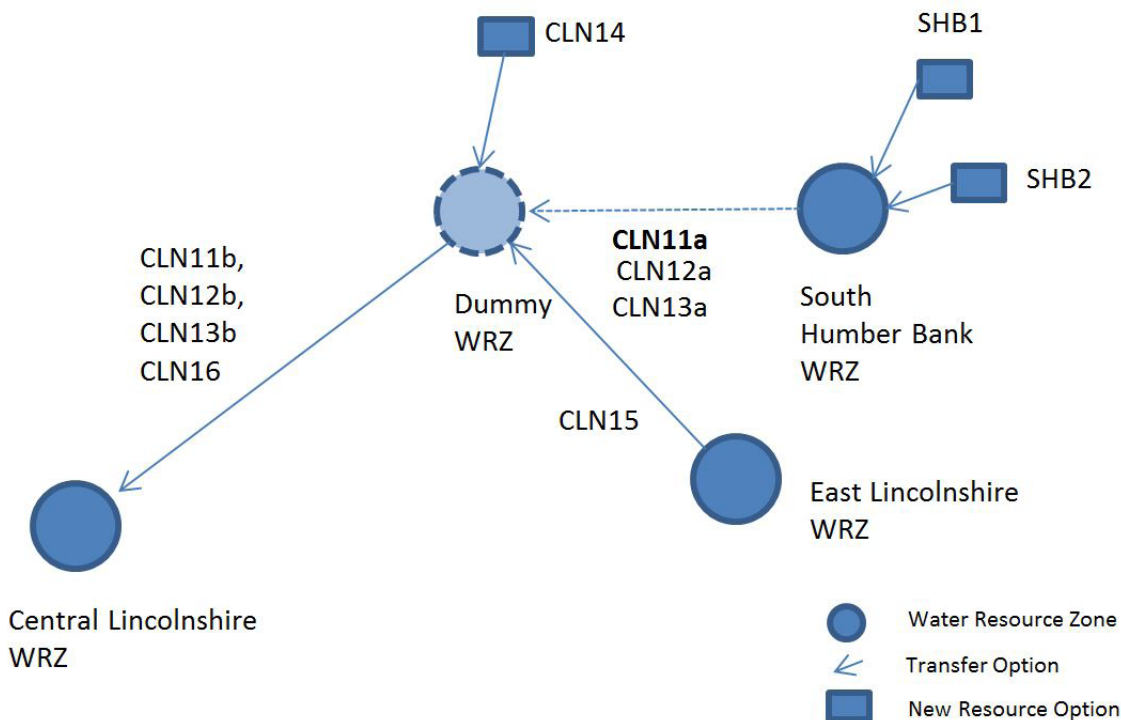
CLN14

SHB1

SHB2

CLN11b,
CLN12b,
CLN13b
CLN16

Dummy
WRZ

CLN11a
CLN12a
CLN13a

South
Humber Bank
WRZ

CLN15

East Lincolnshire
WRZ

Central Lincolnshire
WRZ

Water Resource Zone
Transfer Option
New Resource Option